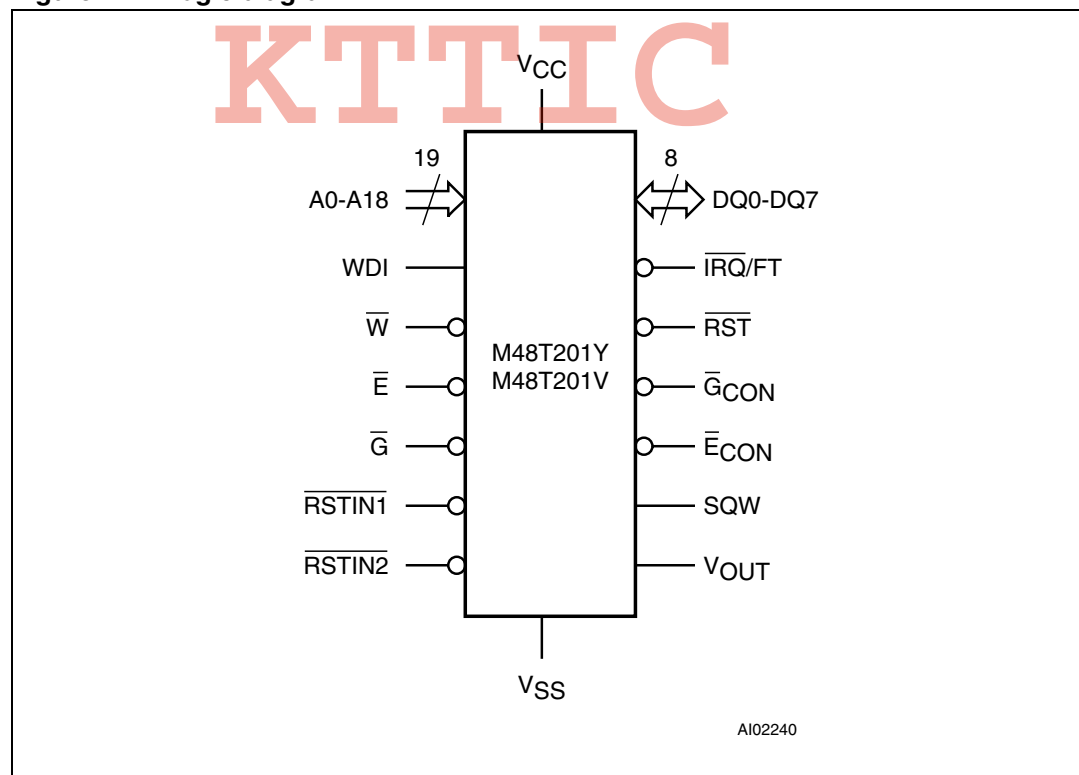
KTTIC

$V_{CC}$

19

A0-A18

8

DQ0-DQ7

WDI

$\overline{IRQ}$/FT

$\overline{W}$

$\overline{RST}$

M48T201Y
M48T201V

$\overline{E}$

$\overline{G}_{CON}$

$\overline{G}$

$\overline{E}_{CON}$

$\overline{RSTIN1}$

SQW

$\overline{RSTIN2}$

$V_{OUT}$

$V_{SS}$

AI02240